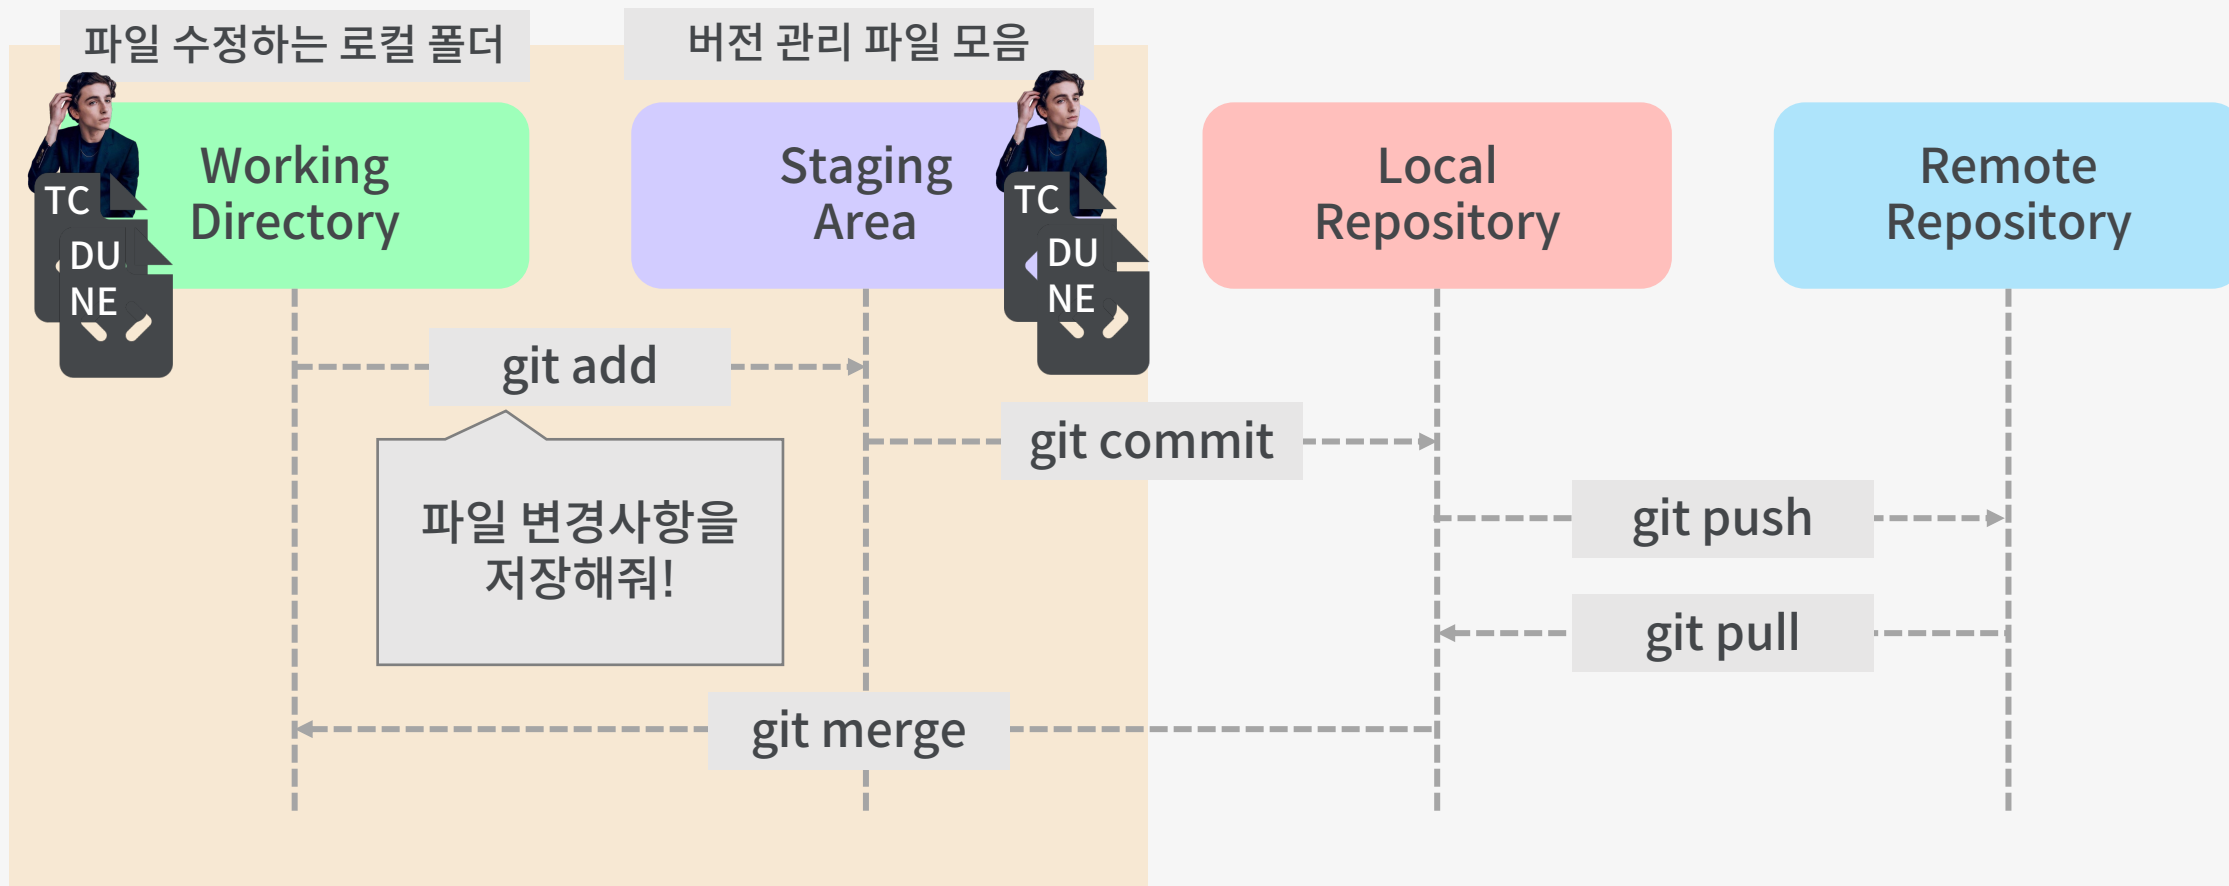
파일 수정하는 로컬 폴더

버전 관리 파일 모음

TC DU NE

Working Directory

Staging Area

TC DU NE

Local Repository

Remote Repository

git add

파일 변경사항을 저장해줘!

git commit

git push

git pull

git merge